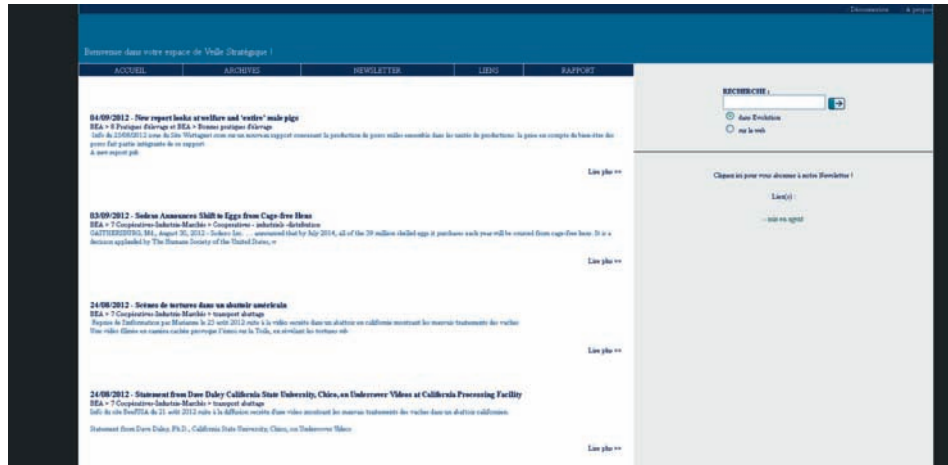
Déconnexion   À propos

Bienvenue dans votre espace de Veille Stratégique !

ACCUEIL | ARCHIVES | NEWSLETTER | LIENS | RAPPORT

04/09/2012 - New report looks at welfare and 'entire' male pigs
BEA > 8 Pratiques d'élevage et BEA > Bonnes pratiques d'élevage
Info du 25/08/2012 issue du Site Wattagnet suite sur un nouveau rapport concernant la production de porcs mâles ensemble dans les unités de productions. la prise en compte du bien-être des porcs fait partie intégrante de ce rapport
& new report pdf

Lire plus >>

03/09/2012 - Sodexo Announces Shift to Eggs from Cage-free Hens
BEA > 7 Coopératives-Industrie-Marché > Coopératives - industriels - distribution
GAITHERSBURG, Md., August 30, 2012 - Sodexo Inc. ... announced that by July 2014, all of the 29 million shelled eggs it purchases each year will be sourced from cage-free hens. It is a decision applauded by The Humane Society of the United States, w

Lire plus >>

24/08/2012 - Scènes de tortures dans un abattoir américain
BEA > 7 Coopératives-Industrie-Marché > transport abattage
Reprise de l'information par Marianne le 23 août 2012 suite à la vidéo secrète dans un abattoir en californie montrant les mauvais traitements des vaches
Une vidéo filmée en caméra cachée provoque l'émoi sur la Toile, en révélant les tortures sub

Lire plus >>

24/08/2012 - Statement from Dave Daley California State University, Chico, on Undercover Videos at California Processing Facility
BEA > 7 Coopératives-Industrie-Marché > transport abattage
Info du site BeefUSA du 21 août 2012 suite à la diffusion secrète d'une vidéo montrant les mauvais traitements des vaches dans un abattoir californien.

Statement from Dave Daley, Ph.D., California State University, Chico, on Undercover Videos

Lire plus >>

RECHERCHE :
dans Evolution
sur le web

Cliquez ici pour vous abonner à notre Newsletter !

Lien(s) :

... voir en agrest